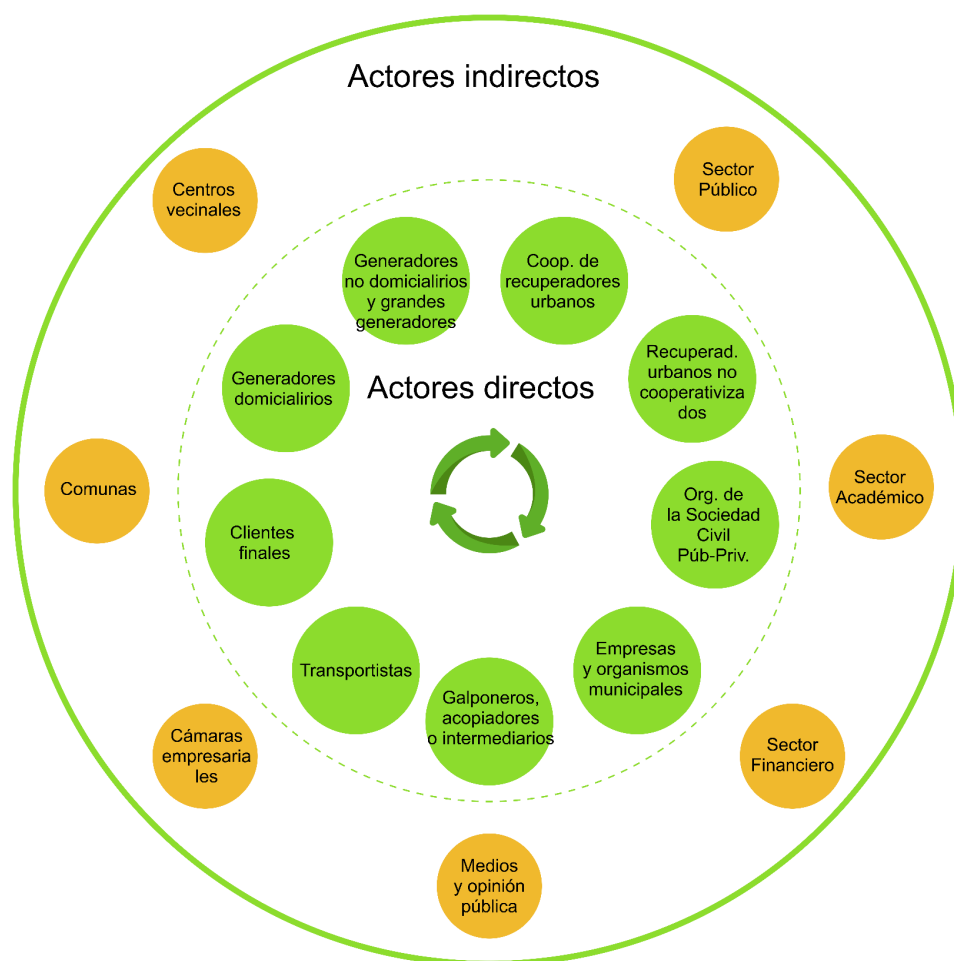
Actores indirectos

Centros vecinales

Sector Público

Generadores no domicialirios y grandes generadores

Coop. de recuperadores urbanos

Recuperad. urbanos no cooperativiza dos

Generadores domicialirios

Actores directos

Comunas

Sector Académico

Org. de la Sociedad Civil Púb-Priv.

Clientes finales

Transportistas

Empresas y organismos municipales

Galponeros, acopiadores o intermediarios

Cámaras empresaria les

Sector Financiero

Medios y opinión pública